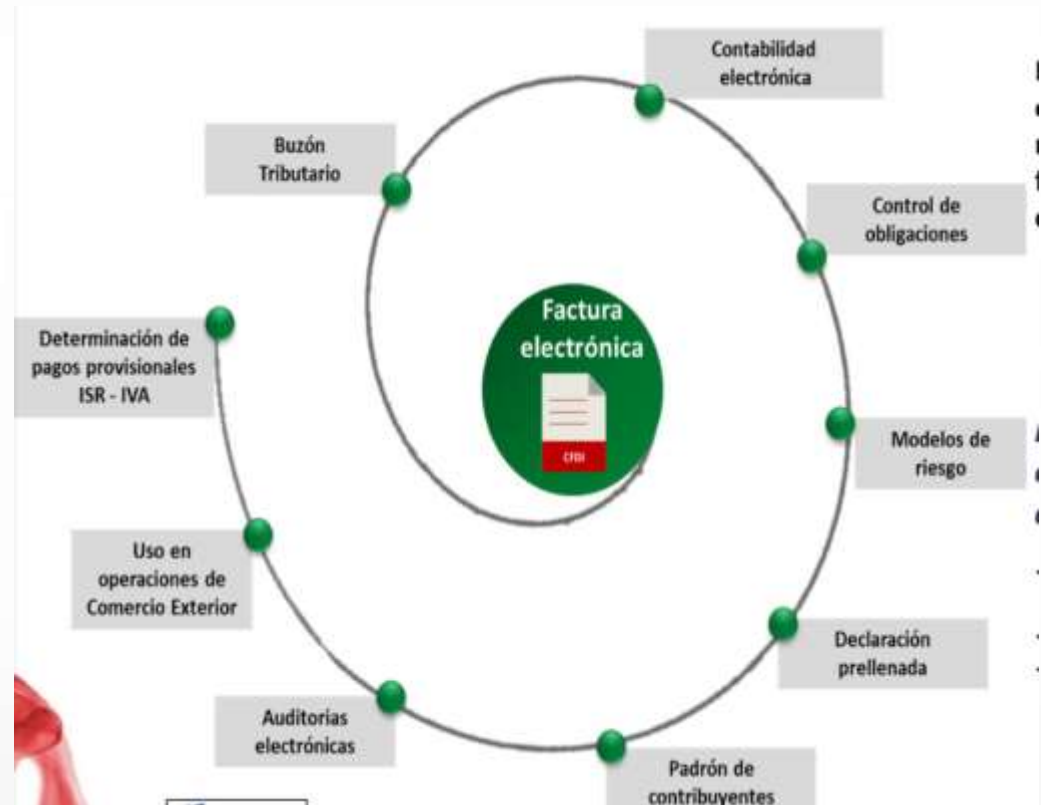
Contabilidad electrónica

Buzón Tributario

Control de obligaciones

Factura electrónica

CFDI

Determinación de pagos provisionales ISR - IVA

Modelos de riesgo

Uso en operaciones de Comercio Exterior

Declaración prellenada

Auditorias electrónicas

Padrón de contribuyentes